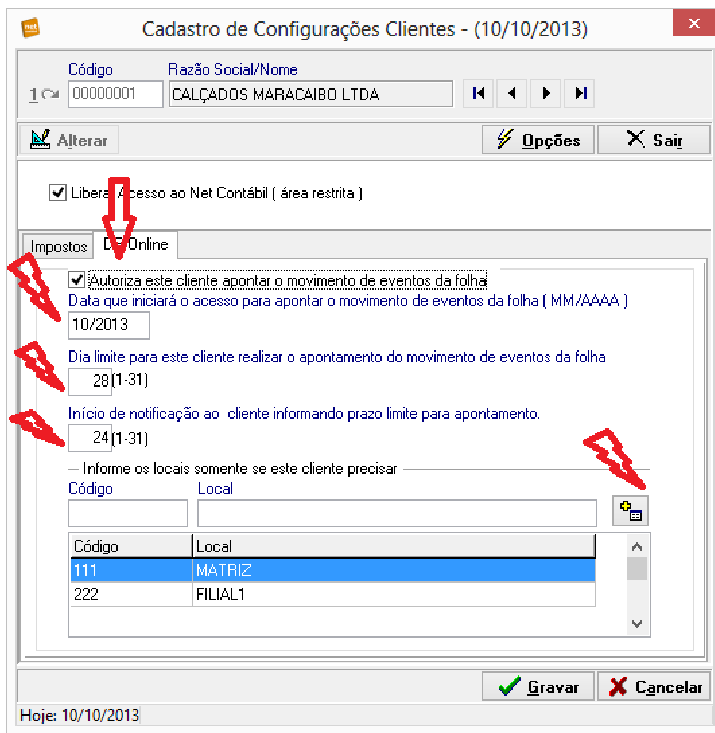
net
Cadastro de Configurações Clientes - (10/10/2013)
X

Código
Razão Social/Nome
1
00000001
CALÇADOS MARACAIBO LTDA

Alterar
Opções
Sair

Libera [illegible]cesso ao Net Contábil ( área restrita )

Impostos
D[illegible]Online

Autoriza este cliente apontar o movimento de eventos da folha
Data que iniciará o acesso para apontar o movimento de eventos da folha ( MM/AAAA )
10/2013
Dia limite para este cliente realizar o apontamento do movimento de eventos da folha
28 (1-31)
Início de notificação ao cliente informando prazo limite para apontamento.
24 (1-31)
Informe os locais somente se este cliente precisar
Código
Local

| Código | Local |
|---|---|
| 111 | MATRIZ |
| 222 | FILIAL1 |

Gravar
Cancelar
Hoje: 10/10/2013